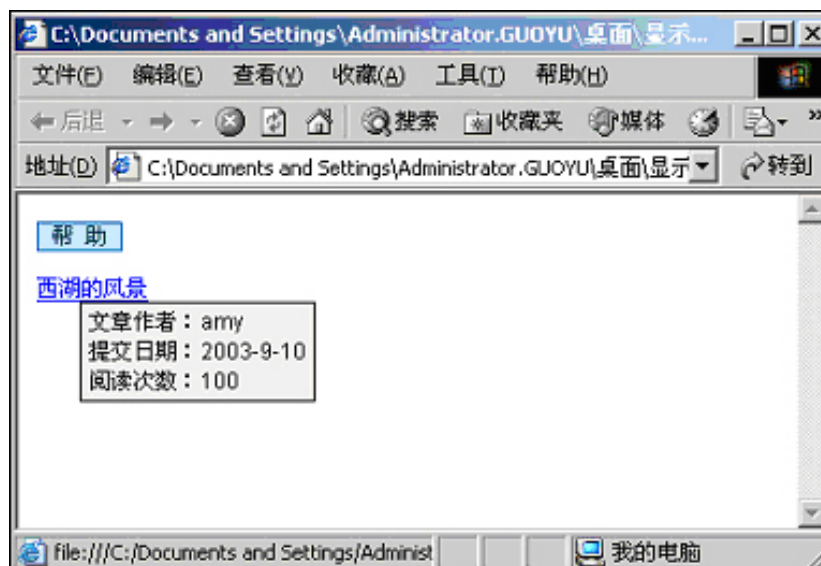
C:\Documents and Settings\Administrator.GUOYU\桌面\显示...

文件(F) 编辑(E) 查看(V) 收藏(A) 工具(T) 帮助(H)

后退 搜索 收藏夹 媒体

地址(D) C:\Documents and Settings\Administrator.GUOYU\桌面\显示 转到

帮 助

西湖的风景

文章作者：amy
提交日期：2003-9-10
阅读次数：100

file:///C:/Documents and Settings/Administ 我的电脑